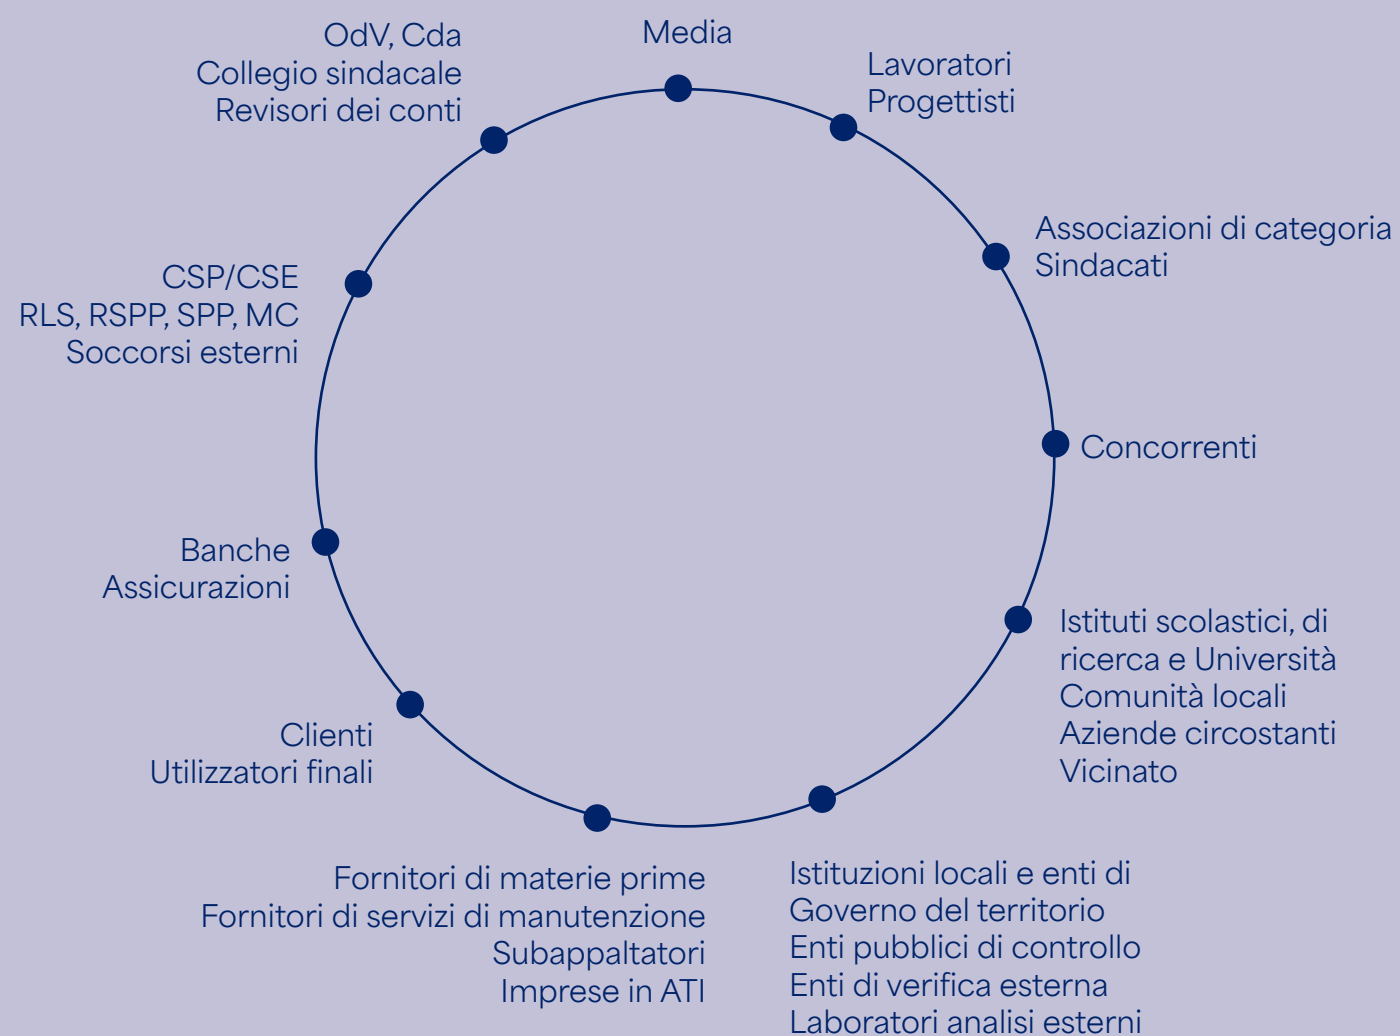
Media

Lavoratori
Progettisti

Associazioni di categoria
Sindacati

Concorrenti

Istituti scolastici, di ricerca e Università
Comunità locali
Aziende circostanti
Vicinato

Istituzioni locali e enti di Governo del territorio
Enti pubblici di controllo
Enti di verifica esterna
Laboratori analisi esterni

Fornitori di materie prime
Fornitori di servizi di manutenzione
Subappaltatori
Imprese in ATI

Clienti
Utilizzatori finali

Banche
Assicurazioni

CSP/CSE
RLS, RSPP, SPP, MC
Soccorsi esterni

OdV, Cda
Collegio sindacale
Revisori dei conti